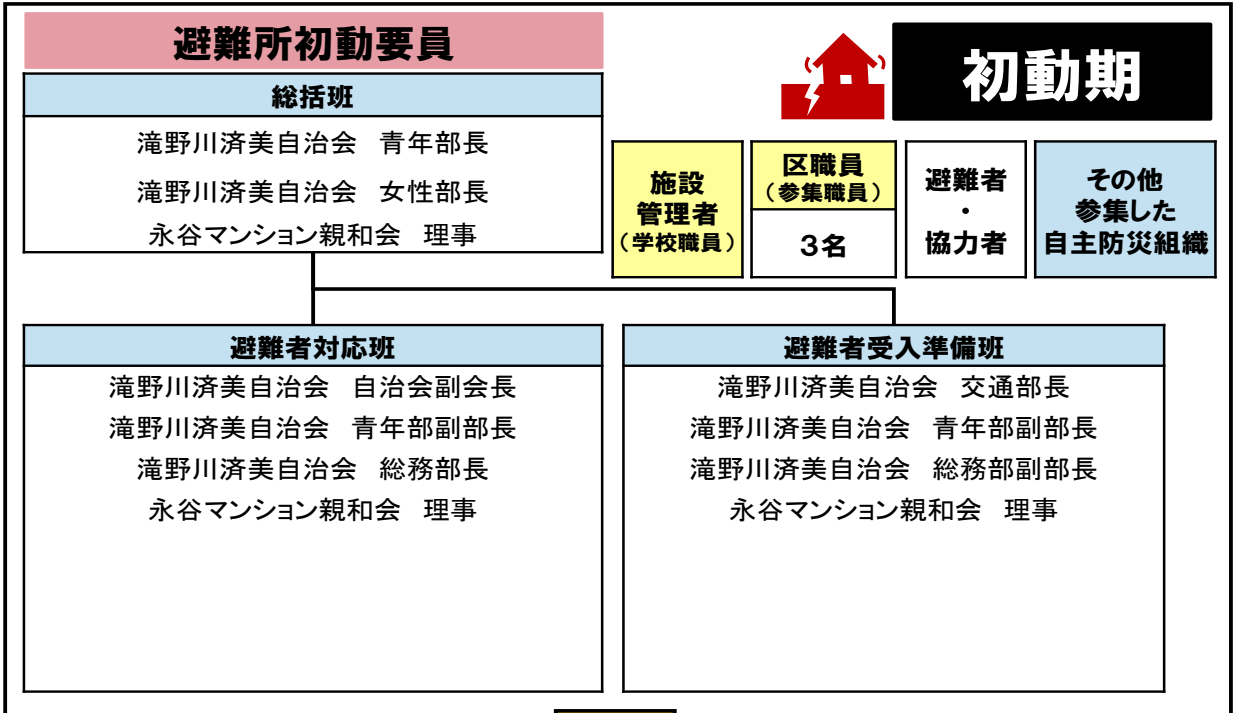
避難所初動要員

初動期

総括班

滝野川済美自治会　青年部長

滝野川済美自治会　女性部長

永谷マンション親和会　理事

施設管理者（学校職員）

区職員（参集職員）

3名

避難者・協力者

その他参集した自主防災組織

避難者対応班

滝野川済美自治会　自治会副会長

滝野川済美自治会　青年部副部長

滝野川済美自治会　総務部長

永谷マンション親和会　理事

避難者受入準備班

滝野川済美自治会　交通部長

滝野川済美自治会　青年部副部長

滝野川済美自治会　総務部副部長

永谷マンション親和会　理事